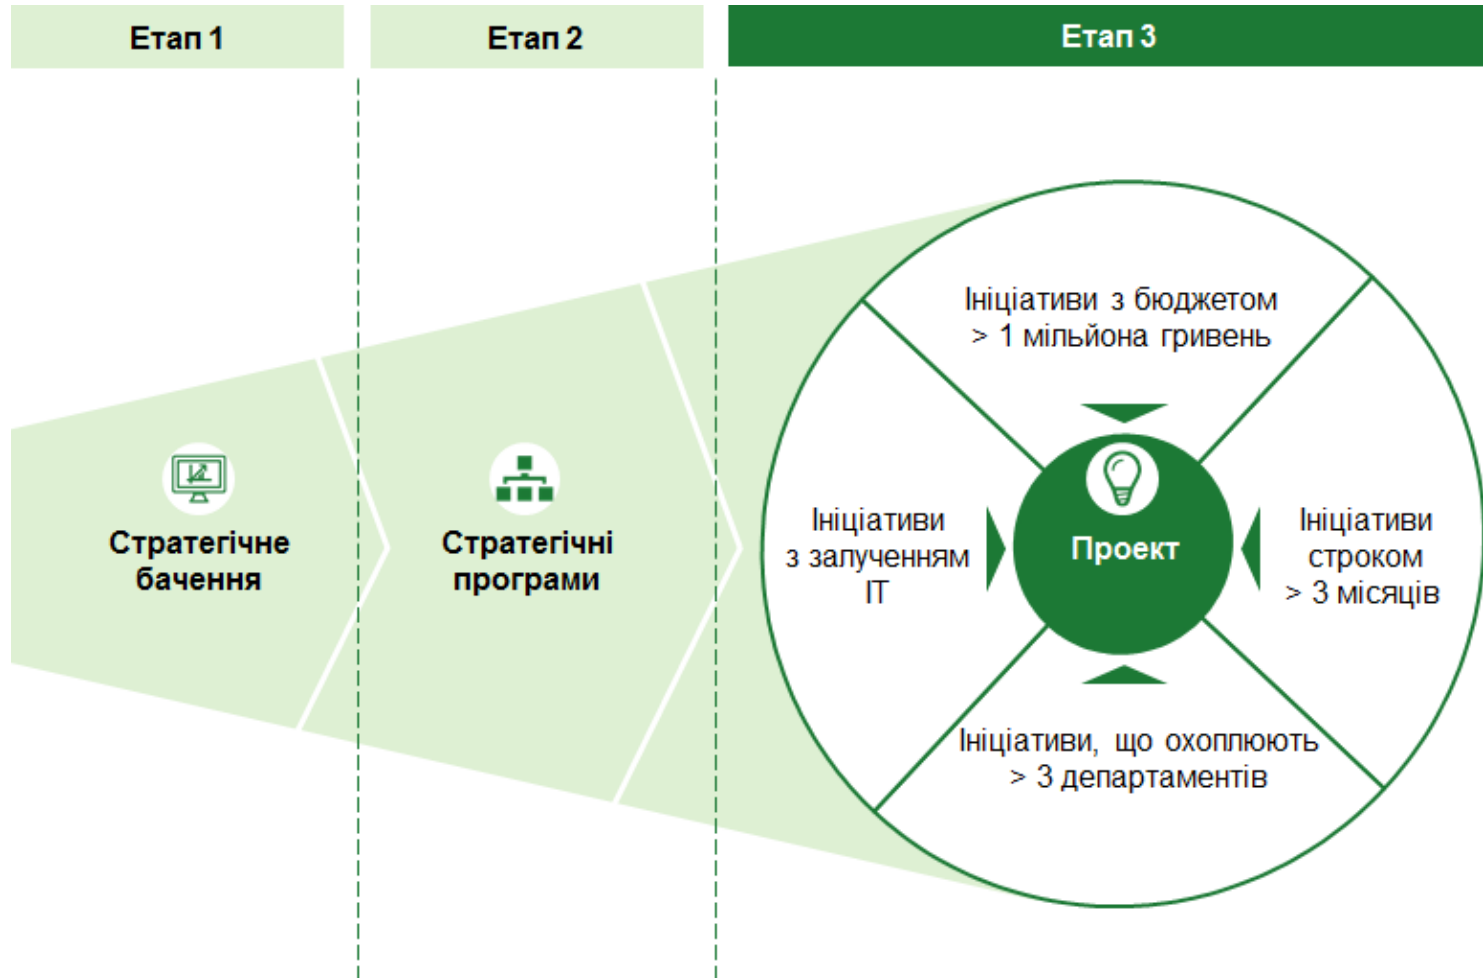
Етап 1

Етап 2

Етап 3

Стратегічне бачення

Стратегічні програми

Ініціативи з бюджетом > 1 мільйона гривень

Ініціативи з залученням IT

Проект

Ініціативи строком > 3 місяців

Ініціативи, що охоплюють > 3 департаментів